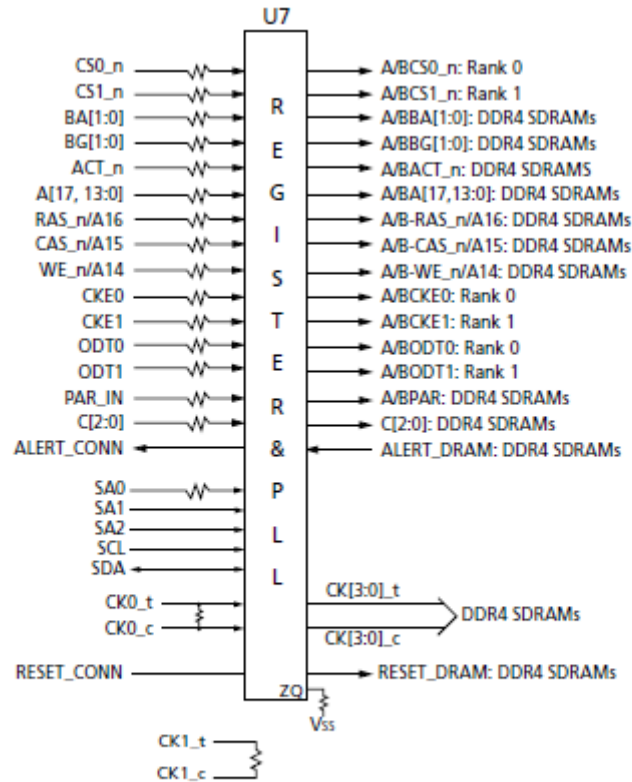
U7

CS0_n
CS1_n
BA[1:0]
BG[1:0]
ACT_n
A[17, 13:0]
RAS_n/A16
CAS_n/A15
WE_n/A14
CKE0
CKE1
ODT0
ODT1
PAR_IN
C[2:0]
ALERT_CONN

SA0
SA1
SA2
SCL
SDA

CK0_t
CK0_c

RESET_CONN

R
E
G
I
S
T
E
R
&
P
L
L

A/BCS0_n: Rank 0
A/BCS1_n: Rank 1
A/BBA[1:0]: DDR4 SDRAMs
A/BBG[1:0]: DDR4 SDRAMs
A/BACT_n: DDR4 SDRAMS
A/BA[17,13:0]: DDR4 SDRAMs
A/B-RAS_n/A16: DDR4 SDRAMs
A/B-CAS_n/A15: DDR4 SDRAMs
A/B-WE_n/A14: DDR4 SDRAMs
A/BCKE0: Rank 0
A/BCKE1: Rank 1
A/BODT0: Rank 0
A/BODT1: Rank 1
A/BPAR: DDR4 SDRAMs
C[2:0]: DDR4 SDRAMs
ALERT_DRAM: DDR4 SDRAMs

CK[3:0]_t
CK[3:0]_c
DDR4 SDRAMs

RESET_DRAM: DDR4 SDRAMs

ZQ
$V_{SS}$

CK1_t
CK1_c